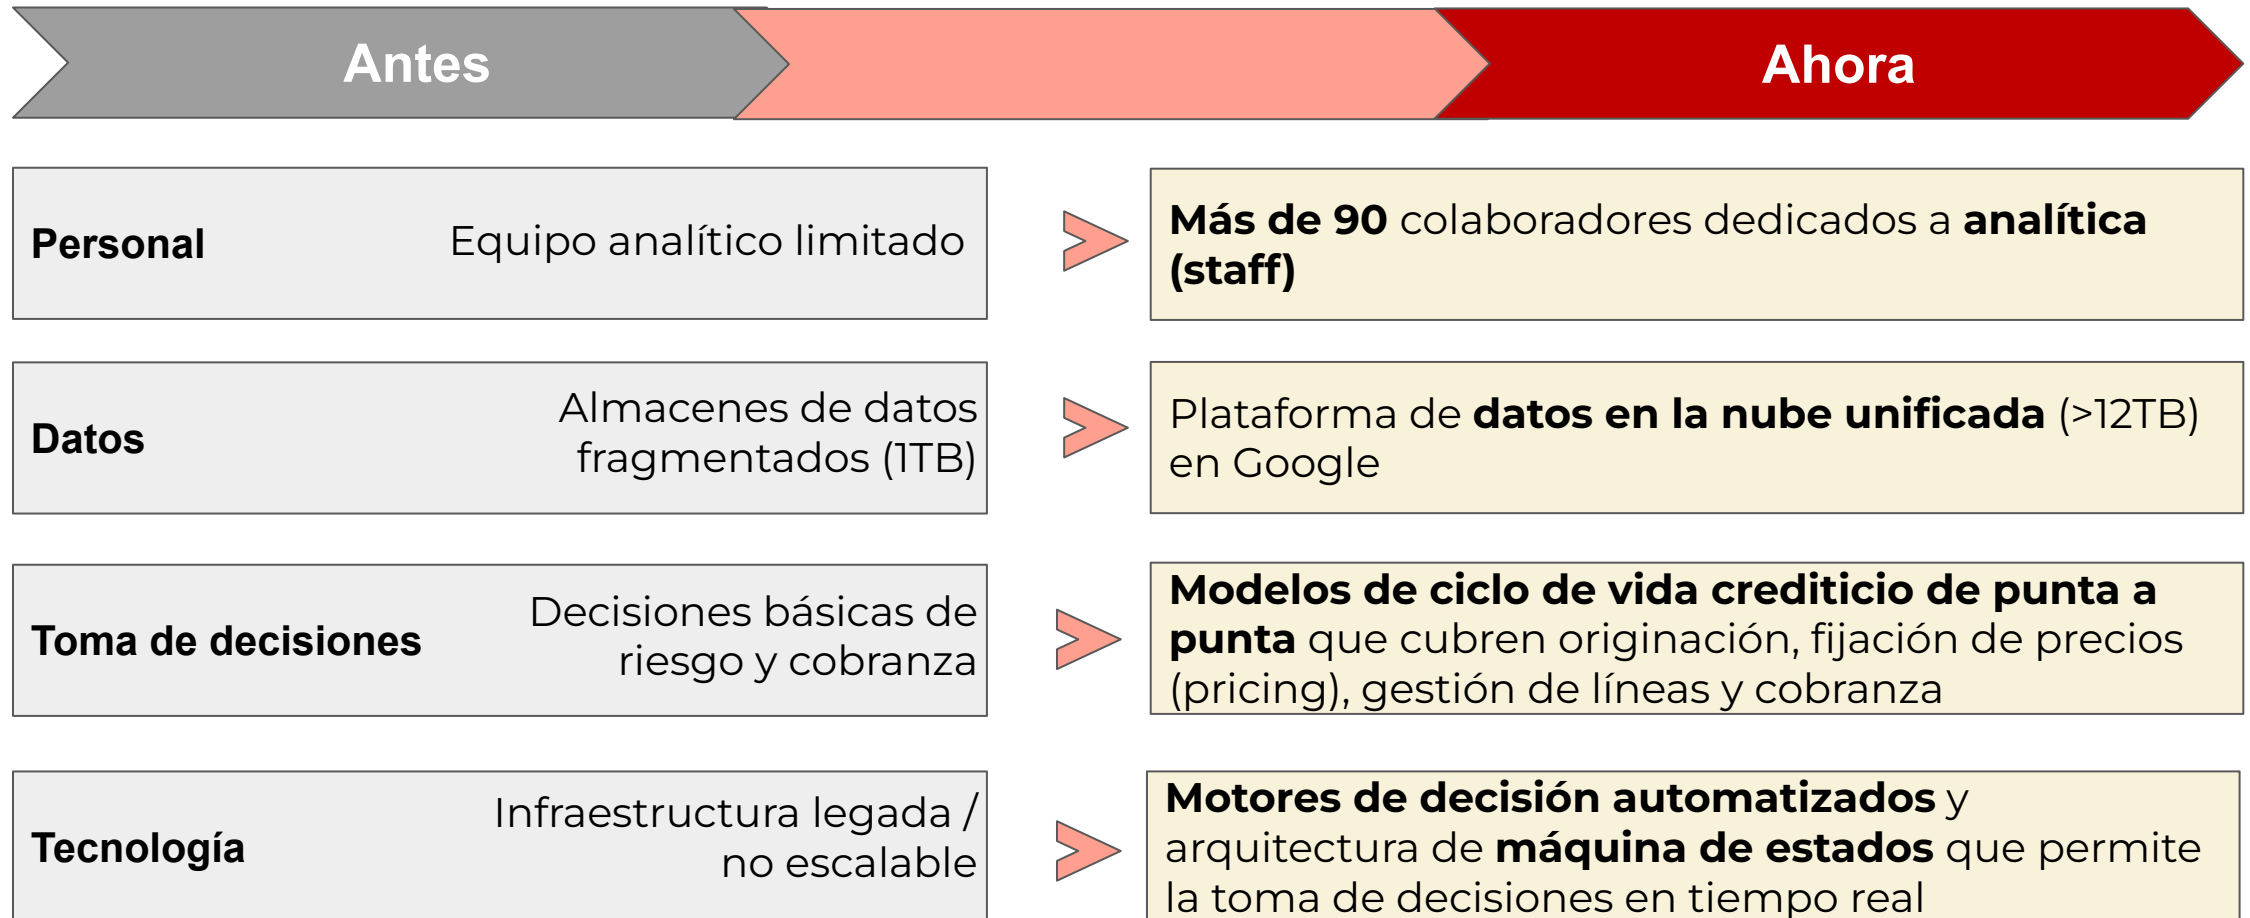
Antes

Ahora

Personal

Equipo analítico limitado

Más de 90 colaboradores dedicados a analítica (staff)

Datos

Almacenes de datos fragmentados (1TB)

Plataforma de datos en la nube unificada (>12TB) en Google

Toma de decisiones

Decisiones básicas de riesgo y cobranza

Modelos de ciclo de vida crediticio de punta a punta que cubren originación, fijación de precios (pricing), gestión de líneas y cobranza

Tecnología

Infraestructura legada / no escalable

Motores de decisión automatizados y arquitectura de máquina de estados que permite la toma de decisiones en tiempo real